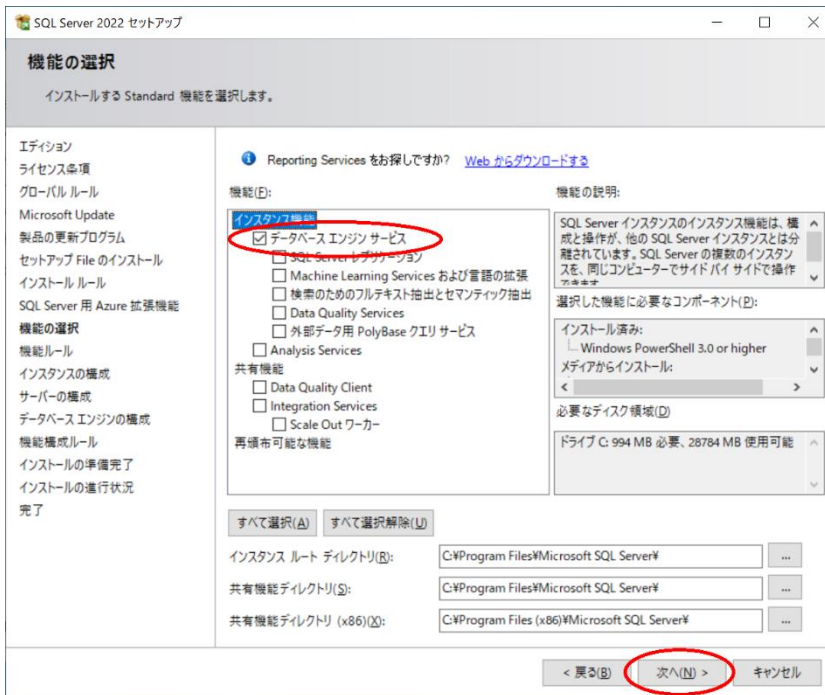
SQL Server 2022 セットアップ

機能の選択

インストールする Standard 機能を選択します。

エディション
ライセンス条項
グローバル ルール
Microsoft Update
製品の更新プログラム
セットアップ File のインストール
インストール ルール
SQL Server 用 Azure 拡張機能
機能の選択
機能ルール
インスタンスの構成
サーバーの構成
データベース エンジンの構成
機能構成ルール
インストールの準備完了
インストールの進行状況
完了

Reporting Services をお探しですか? Web からダウンロードする

機能(F):

インスタンス機能
☑ データベース エンジン サービス
☐ SQL Server レプリケーション
☐ Machine Learning Services および言語の拡張
☐ 検索のためのフルテキスト抽出とセマンティック抽出
☐ Data Quality Services
☐ 外部データ用 PolyBase クエリ サービス
☐ Analysis Services
共有機能
☐ Data Quality Client
☐ Integration Services
☐ Scale Out ワーカー
再頒布可能な機能

機能の説明:

SQL Server インスタンスのインスタンス機能は、構成と操作が、他の SQL Server インスタンスとは分離されています。SQL Server の複数のインスタンスを、同じコンピューターでサイド バイ サイドで操作できます

選択した機能に必要なコンポーネント(P):

インストール済み:
Windows PowerShell 3.0 or higher
メディアからインストール:

必要なディスク領域(D)

ドライブ C: 994 MB 必要、28784 MB 使用可能

すべて選択(A)　すべて選択解除(U)

インスタンス ルート ディレクトリ(R): C:¥Program Files¥Microsoft SQL Server¥ ...
共有機能ディレクトリ(S): C:¥Program Files¥Microsoft SQL Server¥ ...
共有機能ディレクトリ (x86)(X): C:¥Program Files (x86)¥Microsoft SQL Server¥ ...

< 戻る(B)　次へ(N) >　キャンセル